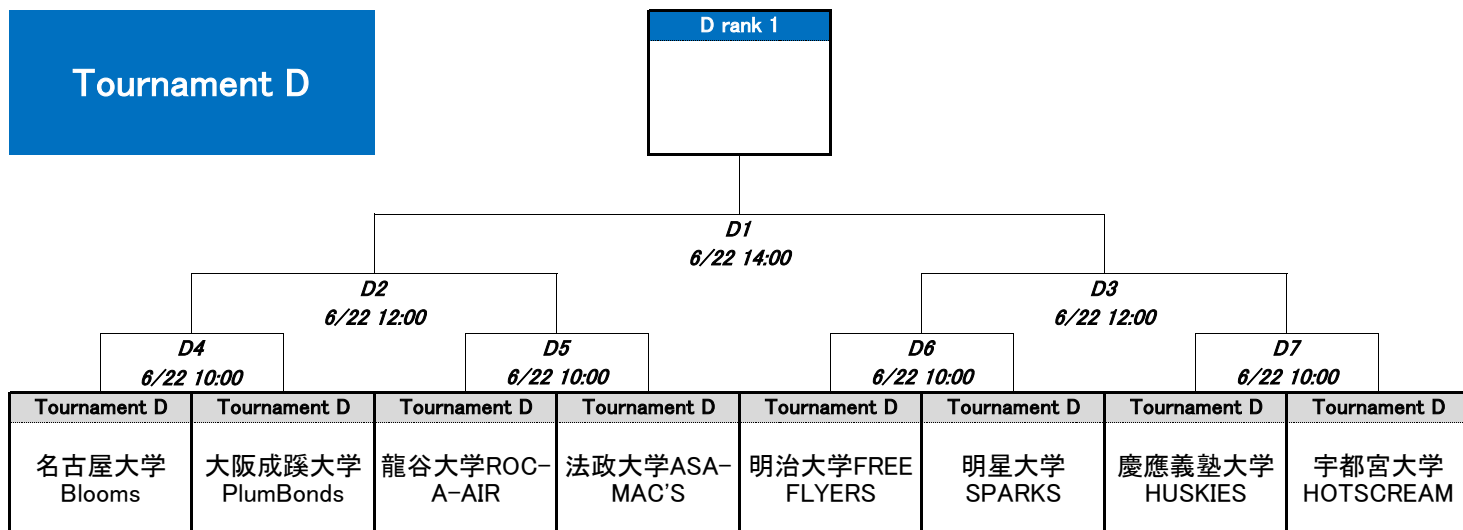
Tournament D

D rank 1

D1
6/22 14:00

D2
6/22 12:00

D3
6/22 12:00

D4
6/22 10:00

D5
6/22 10:00

D6
6/22 10:00

D7
6/22 10:00

| Tournament D | Tournament D | Tournament D | Tournament D | Tournament D | Tournament D | Tournament D | Tournament D |
|---|---|---|---|---|---|---|---|
| 名古屋大学 Blooms | 大阪成蹊大学 PlumBonds | 龍谷大学ROC-A-AIR | 法政大学ASA-MAC'S | 明治大学FREE FLYERS | 明星大学 SPARKS | 慶應義塾大学 HUSKIES | 宇都宮大学 HOTSCREAM |